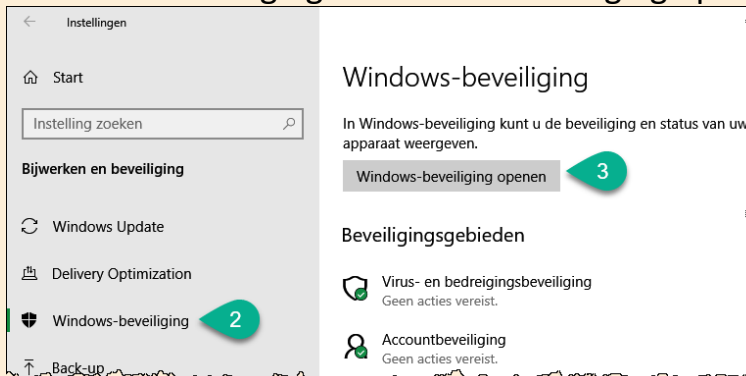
Instellingen

Start

Instelling zoeken

Bijwerken en beveiliging

Windows Update

Delivery Optimization

Windows-beveiliging

2

Back-up

Windows-beveiliging

In Windows-beveiliging kunt u de beveiliging en status van uw apparaat weergeven.

Windows-beveiliging openen

3

Beveiligingsgebieden

Virus- en bedreigingsbeveiliging
Geen acties vereist.

Accountbeveiliging
Geen acties vereist.